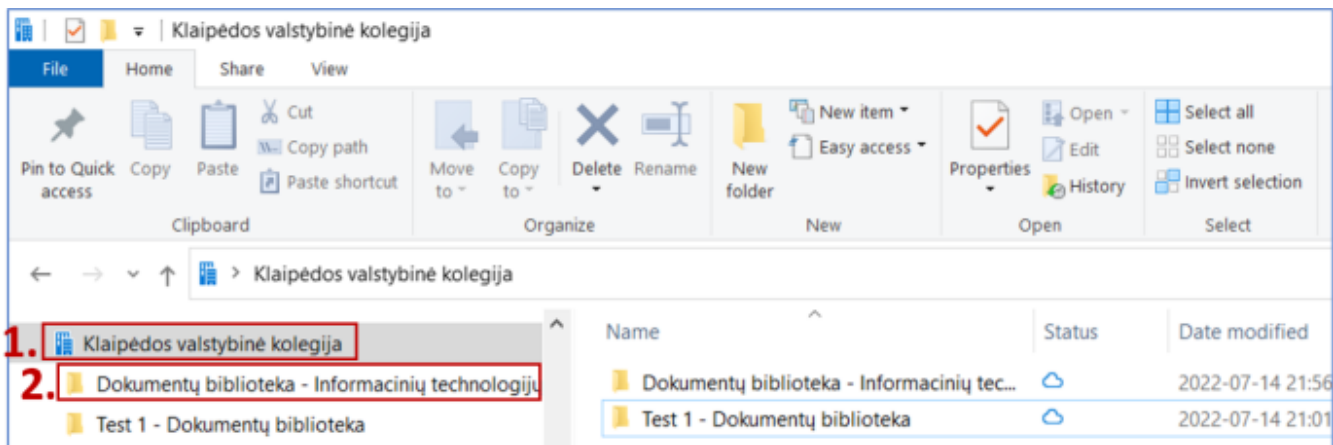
Klaipėdos valstybinė kolegija

File Home Share View

Pin to Quick access Copy Paste Cut Copy path Paste shortcut
Clipboard

Move to Copy to Delete Rename
Organize

New folder New item Easy access
New

Properties Open Edit History
Open

Select all Select none Invert selection
Select

Klaipėdos valstybinė kolegija

1. Klaipėdos valstybinė kolegija
2. Dokumentų biblioteka - Informacinių technologijų
Test 1 - Dokumentų biblioteka

| Name | Status | Date modified |
|---|---|---|
| Dokumentų biblioteka - Informacinių tec... | | 2022-07-14 21:56 |
| Test 1 - Dokumentų biblioteka | | 2022-07-14 21:01 |